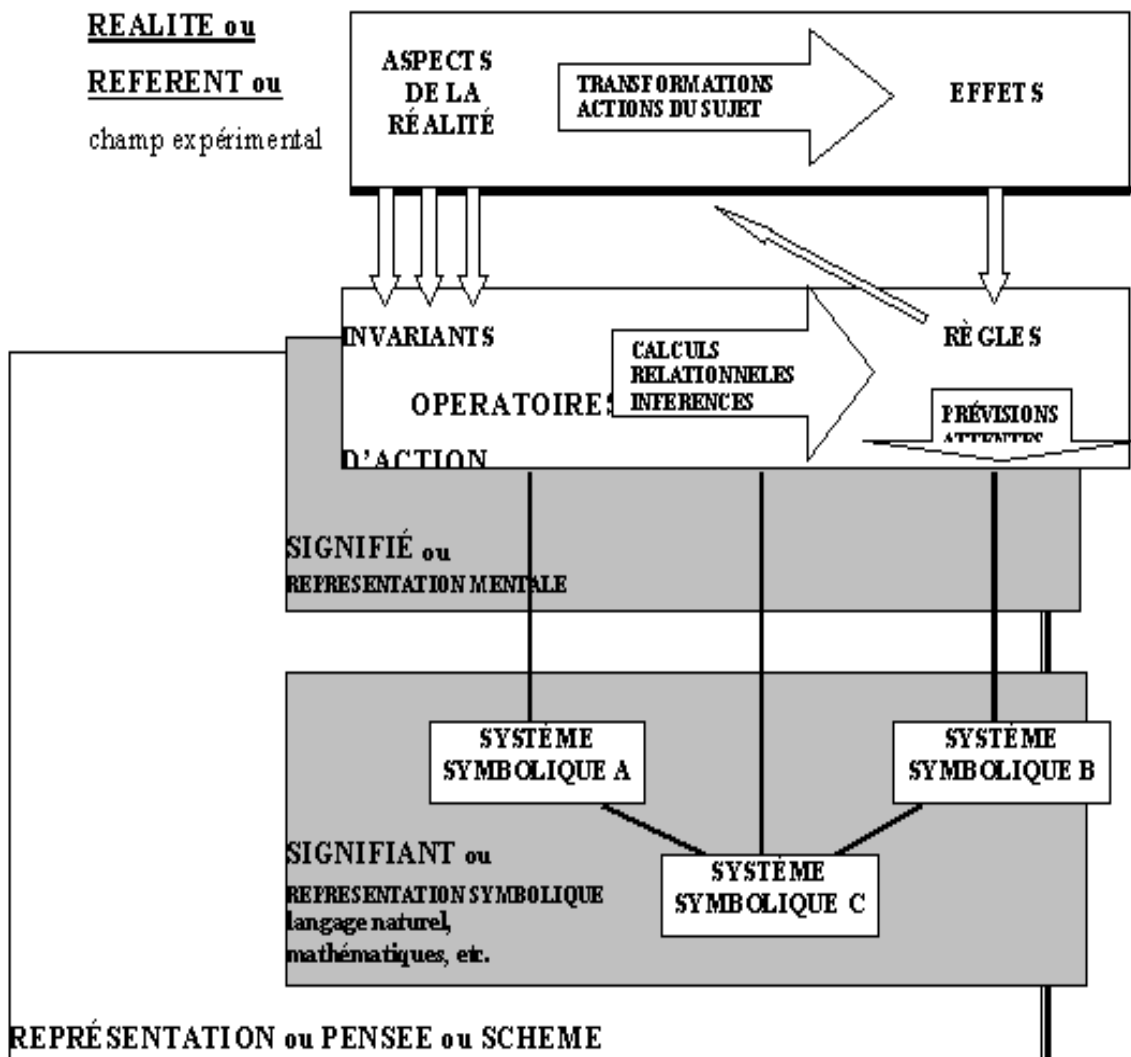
REALITE ou

REFERENT ou

champ expérimental

ASPECTS DE LA RÉALITÉ

TRANSFORMATIONS ACTIONS DU SUJET

EFFETS

INVARIANTS

OPERATOIRES

D'ACTION

CALCULS RELATIONNELES INFERENCES

RÈGLES

PRÉVISIONS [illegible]

SIGNIFIÉ ou
REPRESENTATION MENTALE

SYSTÈME SYMBOLIQUE A

SYSTÈME SYMBOLIQUE B

SIGNIFIANT ou
REPRESENTATION SYMBOLIQUE
langage naturel, mathématiques, etc.

SYSTÈME SYMBOLIQUE C

REPRÉSENTATION ou PENSEE ou SCHEME